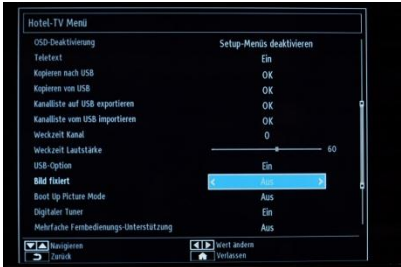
Hotel-TV Menü

| | |
|---|---|
| OSD-Deaktivierung | Setup-Menüs deaktivieren |
| Teletext | Ein |
| Kopieren nach USB | OK |
| Kopieren von USB | OK |
| Kanalliste auf USB exportieren | OK |
| Kanalliste vom USB importieren | OK |
| Weckzeit Kanal | 0 |
| Weckzeit Lautstärke | 60 |
| USB-Option | Ein |
| Bild fixiert | Aus |
| Boot Up Picture Mode | Aus |
| Digitaler Tuner | Ein |
| Mehrfache Fernbedienungs-Unterstützung | Aus |

Navigieren
Wert ändern
Zurück
Verlassen